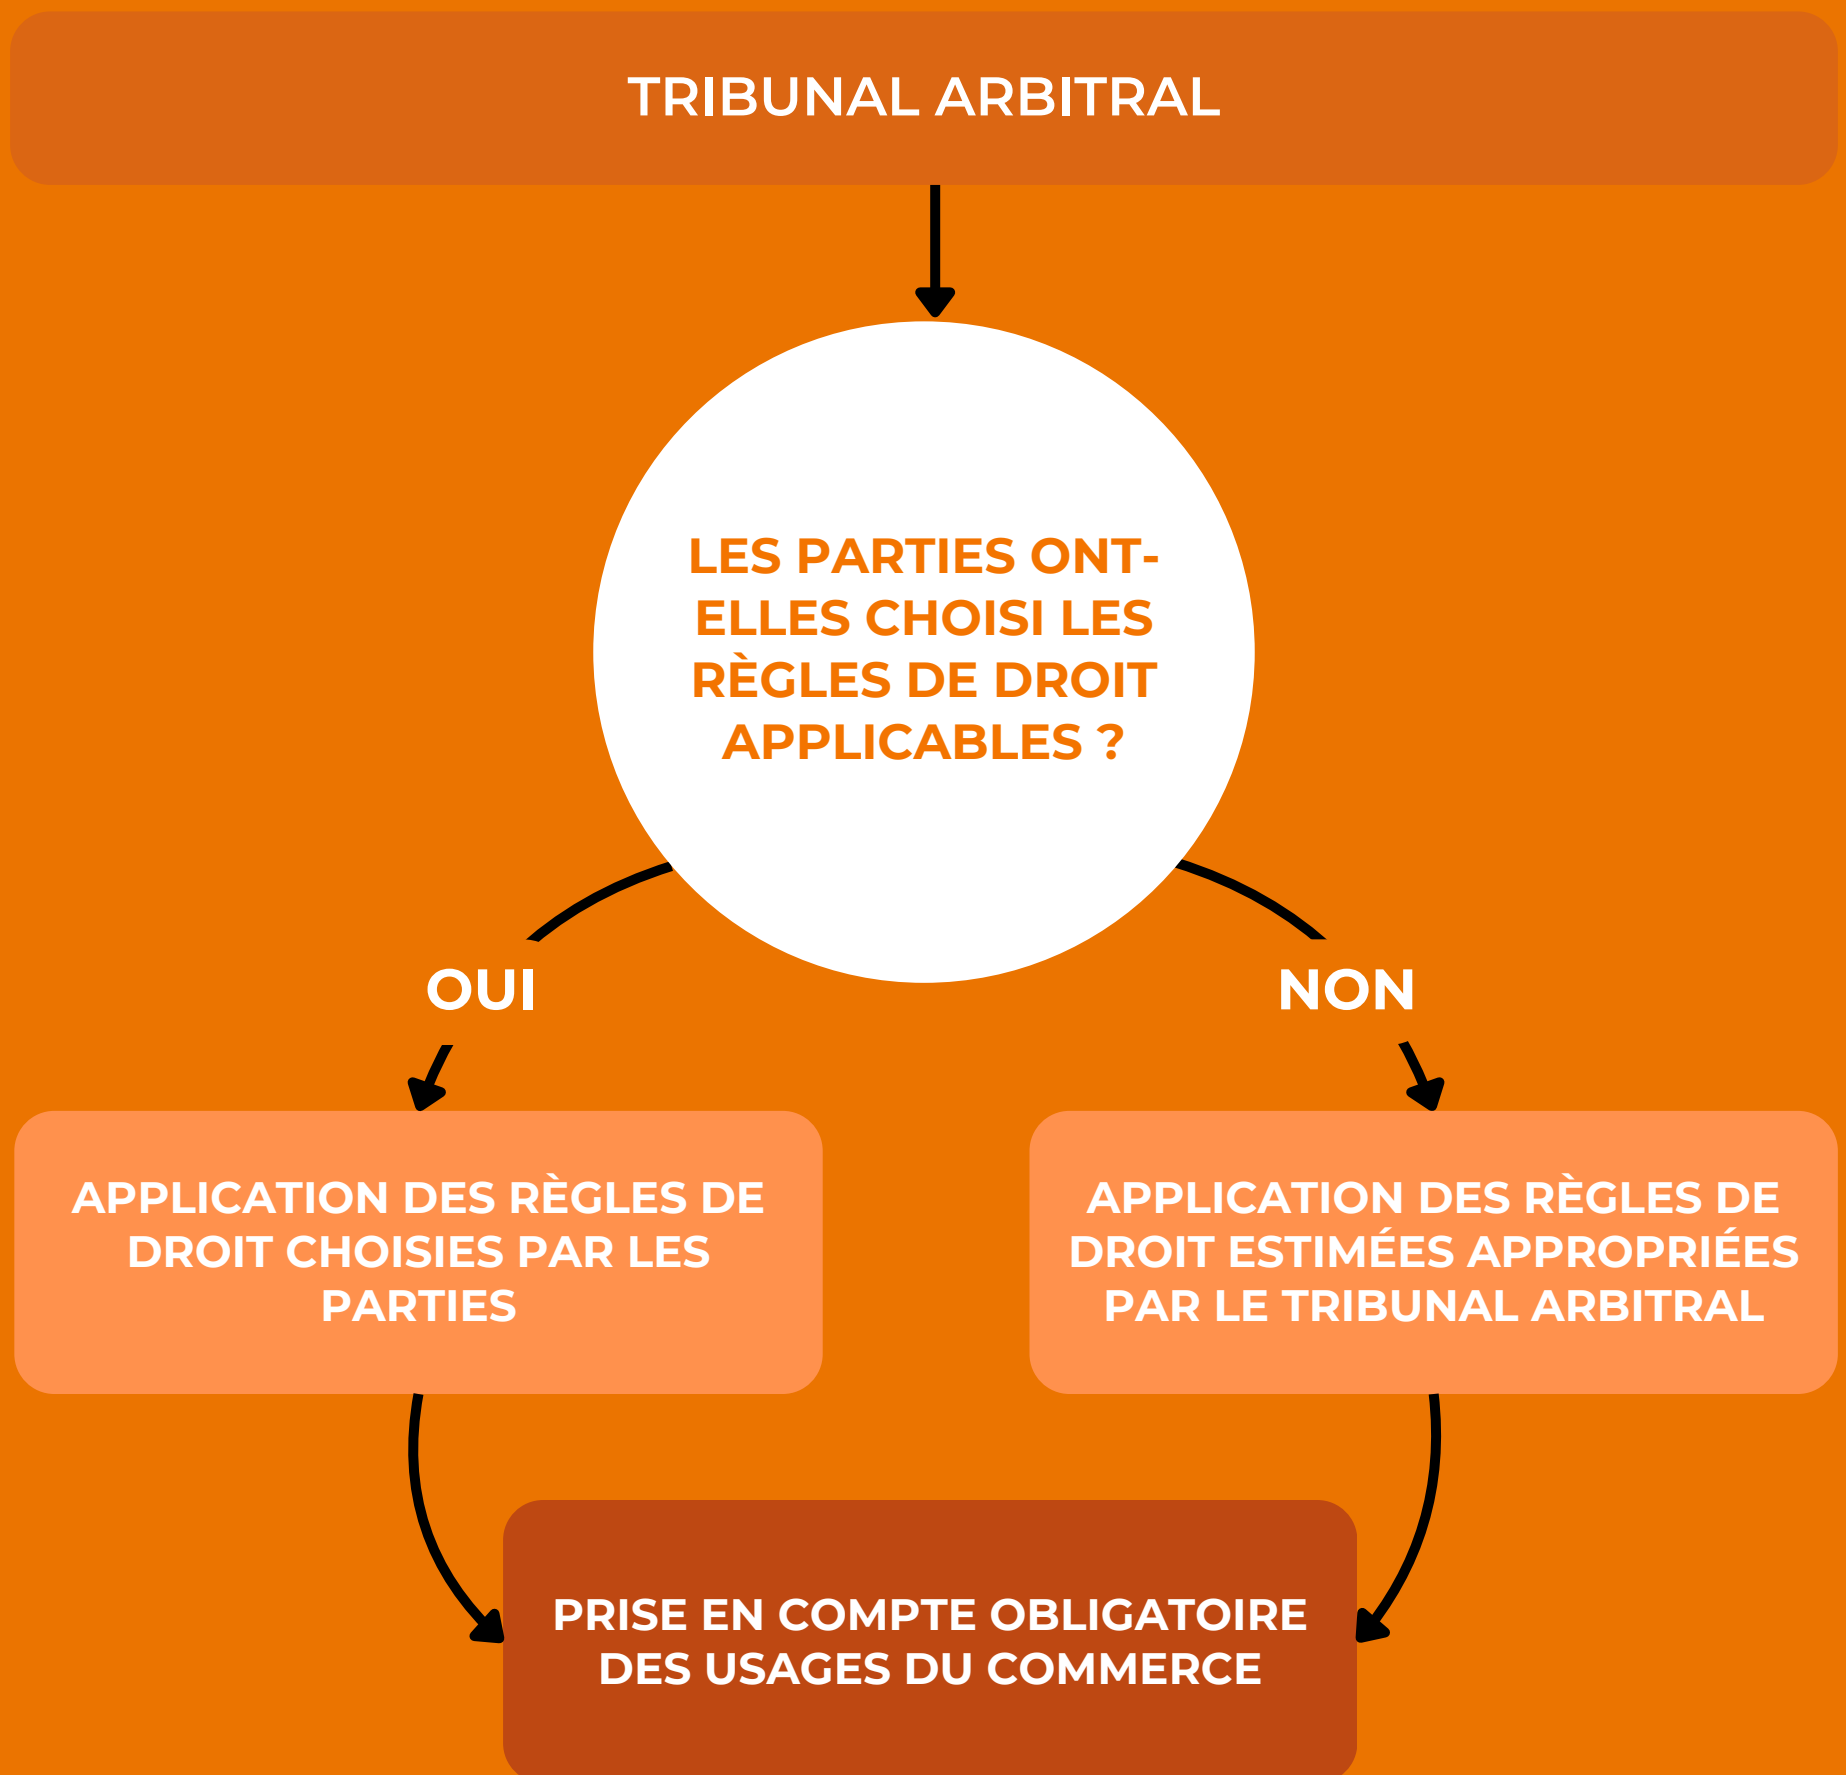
TRIBUNAL ARBITRAL

LES PARTIES ONT-ELLES CHOISI LES RÈGLES DE DROIT APPLICABLES ?

OUI

NON

APPLICATION DES RÈGLES DE DROIT CHOISIES PAR LES PARTIES

APPLICATION DES RÈGLES DE DROIT ESTIMÉES APPROPRIÉES PAR LE TRIBUNAL ARBITRAL

PRISE EN COMPTE OBLIGATOIRE DES USAGES DU COMMERCE